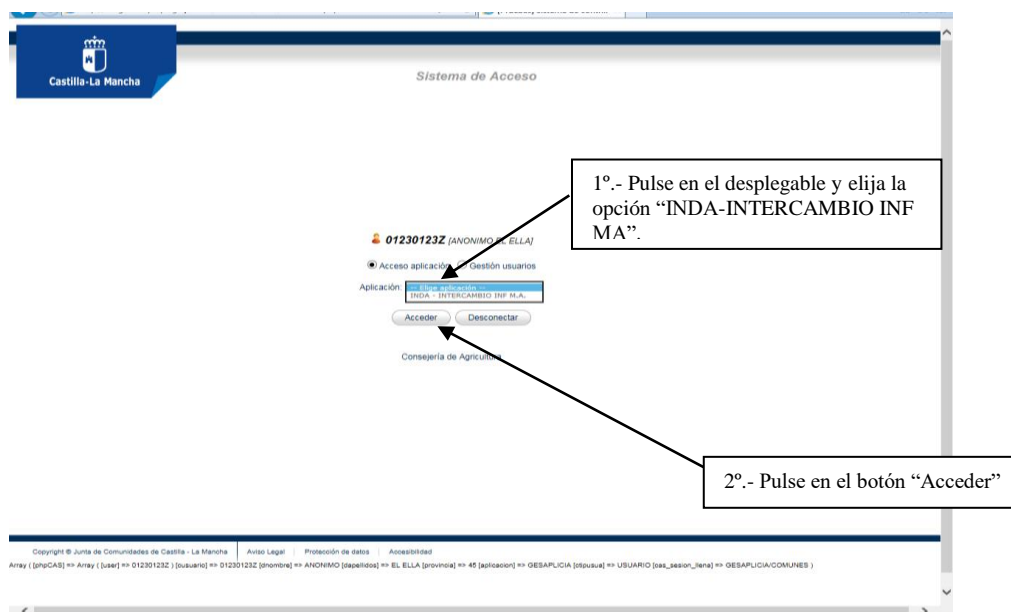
Castilla-La Mancha

Sistema de Acceso

1º.- Pulse en el desplegable y elija la opción "INDA-INTERCAMBIO INF MA".

01230123Z [ANONIMO EL ELLA]

Acceso aplicación Gestión usuarios

Aplicación: -- Elige aplicación --
INDA - INTERCAMBIO INF M.A.

Acceder Desconectar

Consejería de Agricultura

2º.- Pulse en el botón "Acceder"

Copyright © Junta de Comunidades de Castilla - La Mancha | Aviso Legal | Protección de datos | Accesibilidad

Array ( [phpCAS] => Array ( [user] => 01230123Z ) [usuario] => 01230123Z [dnombre] => ANONIMO [dapellidos] => EL ELLA [provincia] => 45 [aplicacion] => GESAPLICIA [ctipusua] => USUARIO [cas_sesion_llena] => GESAPLICIA/COMUNES )